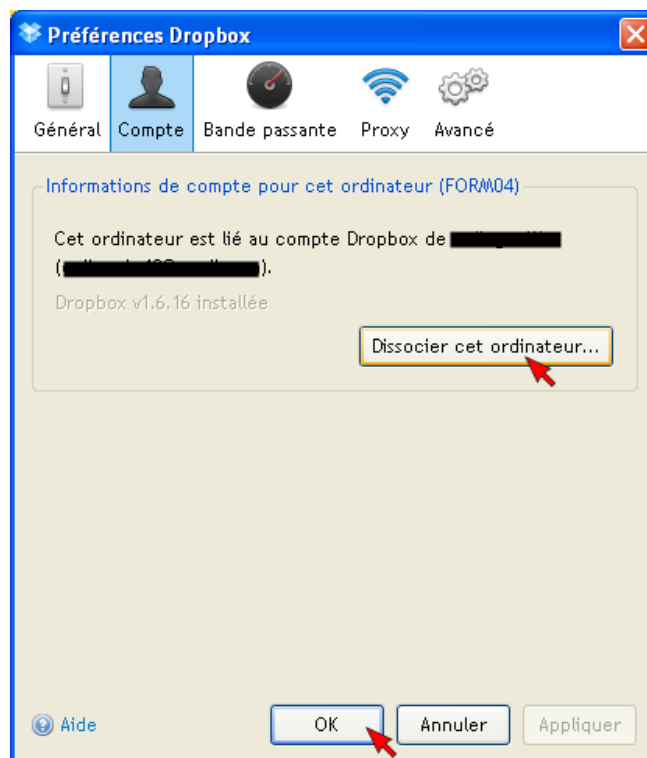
Préférences Dropbox

Général Compte Bande passante Proxy Avancé

Informations de compte pour cet ordinateur (FORM04)

Cet ordinateur est lié au compte Dropbox de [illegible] ([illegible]).

Dropbox v1.6.16 installée

Dissocier cet ordinateur...

Aide

OK Annuler Appliquer